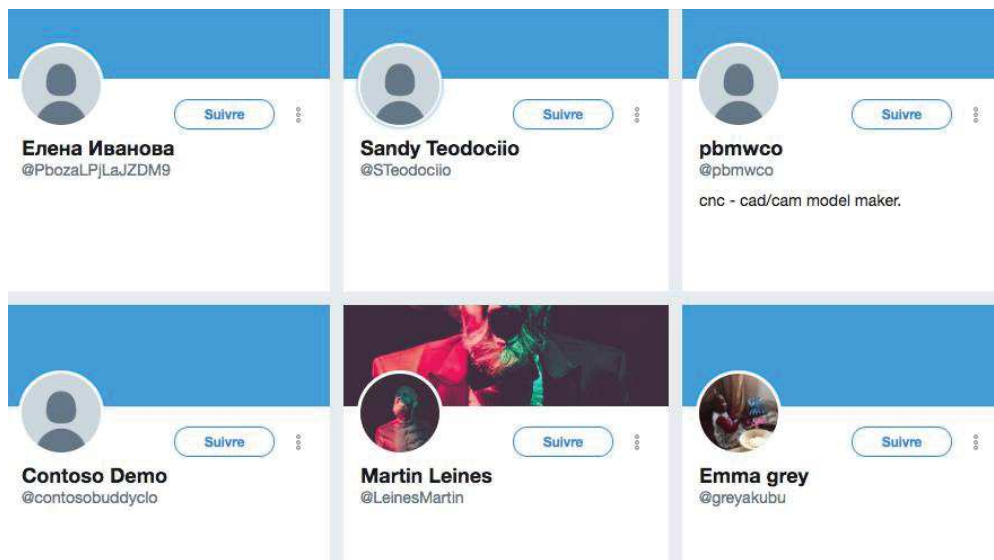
Suivre

Елена Иванова
@PbozaLPjLaJZDM9

Suivre

Sandy Teodociio
@STeodociio

Suivre

pbmwco
@pbmwco

cnc - cad/cam model maker.

Suivre

Contoso Demo
@contosobuddyclo

Suivre

Martin Leines
@LeinesMartin

Suivre

Emma grey
@greyakubu